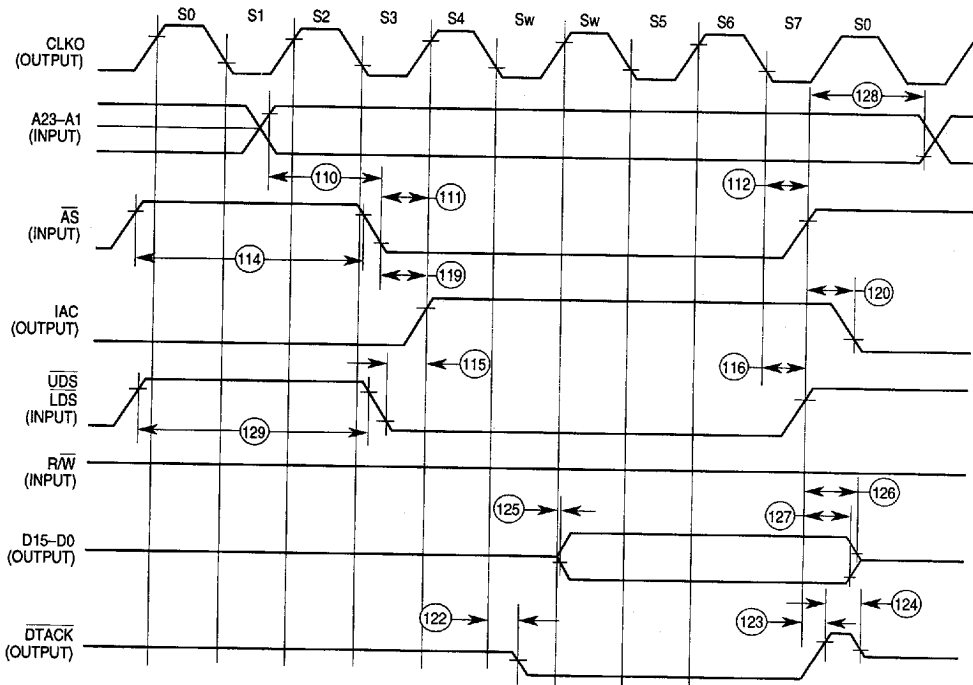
S0 S1 S2 S3 S4 Sw Sw S5 S6 S7 S0

CLKO (OUTPUT)

128

A23–A1 (INPUT)

110

112

111

$\overline{AS}$ (INPUT)

114

119

120

IAC (OUTPUT)

115

116

$\overline{UDS}$ $\overline{LDS}$ (INPUT)

129

R/$\overline{W}$ (INPUT)

126

125

127

D15–D0 (OUTPUT)

122

124

123

$\overline{DTACK}$ (OUTPUT)